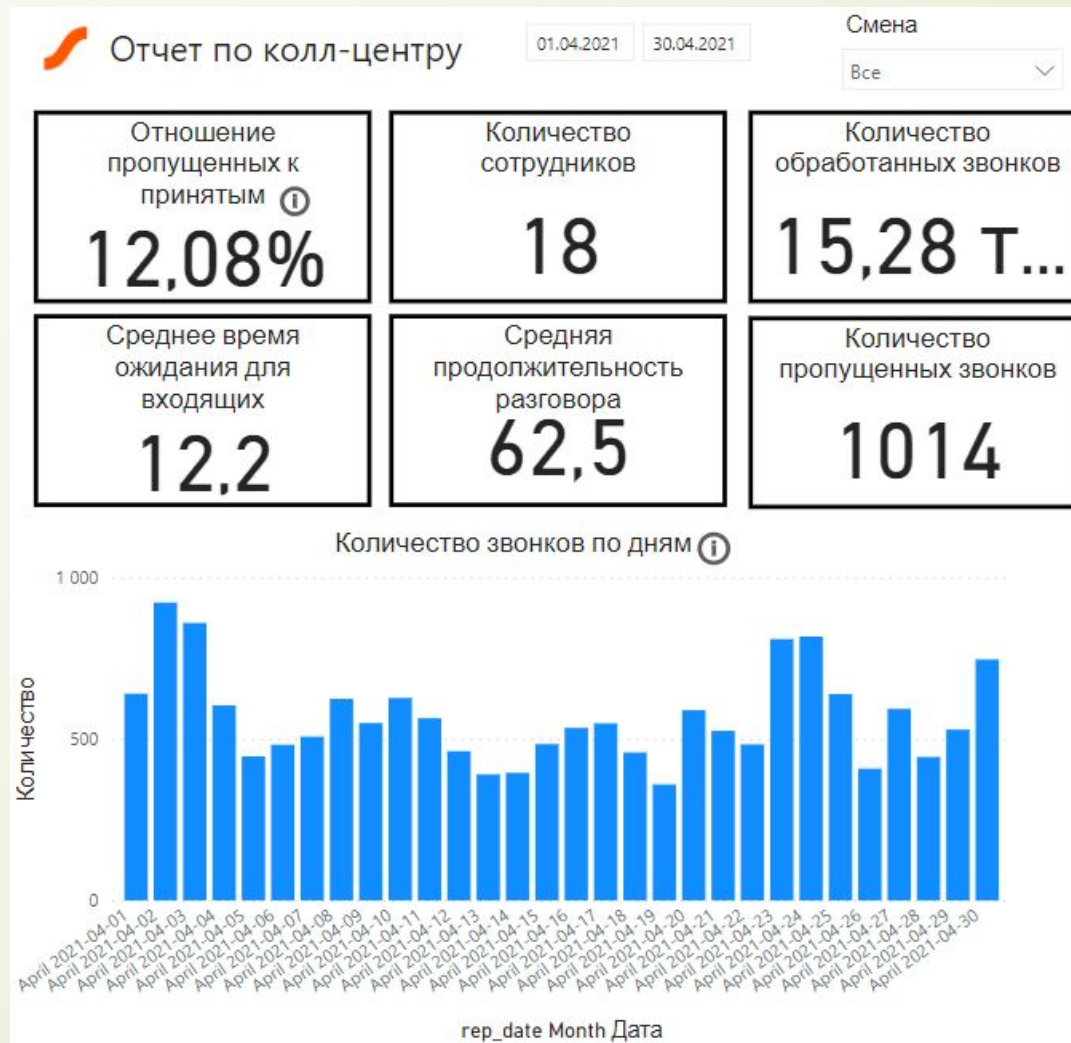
Отчет по колл-центру

01.04.2021 30.04.2021

Смена
Все

Отношение пропущенных к принятым
12,08%

Количество сотрудников
18

Количество обработанных звонков
15,28 т...

Среднее время ожидания для входящих
12,2

Средняя продолжительность разговора
62,5

Количество пропущенных звонков
1014

Количество звонков по дням

1 000
500
0

Количество

April 2021-04-01
April 2021-04-02
April 2021-04-03
April 2021-04-04
April 2021-04-05
April 2021-04-06
April 2021-04-07
April 2021-04-08
April 2021-04-09
April 2021-04-10
April 2021-04-11
April 2021-04-12
April 2021-04-13
April 2021-04-14
April 2021-04-15
April 2021-04-16
April 2021-04-17
April 2021-04-18
April 2021-04-19
April 2021-04-20
April 2021-04-21
April 2021-04-22
April 2021-04-23
April 2021-04-24
April 2021-04-25
April 2021-04-26
April 2021-04-27
April 2021-04-28
April 2021-04-29
April 2021-04-30

rep_date Month Дата